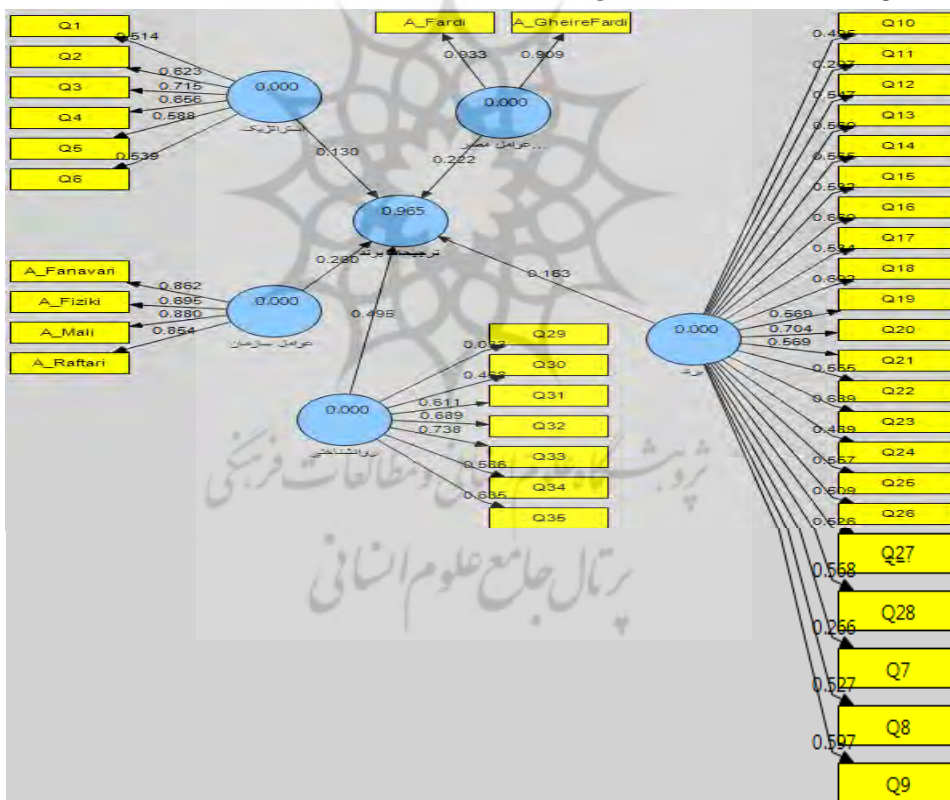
Q1
Q2
Q3
Q4
Q5
Q6
0.514
0.623
0.715
0.656
0.588
0.539
0.000
اشتراک...
A_Fardi
A_GheireFardi
0.933
0.909
0.000
عوامل مصر...
0.130
0.222
0.965
ترجیحات برند
A_Fanavari
A_Fiziki
A_Mali
A_Raftari
0.862
0.695
0.880
0.854
0.000
عوامل سازمان
0.280
0.498
0.163
0.000
روانشناختی
Q29
Q30
Q31
Q32
Q33
Q34
Q35
0.073
0.468
0.611
0.689
0.738
0.566
0.685
0.000
برند
Q10
Q11
Q12
Q13
Q14
Q15
Q16
Q17
Q18
Q19
Q20
Q21
Q22
Q23
Q24
Q25
Q26
Q27
Q28
Q7
Q8
Q9
0.495
0.297
0.547
0.550
0.566
0.592
0.650
0.534
0.692
0.569
0.704
0.569
0.555
0.689
0.489
0.557
0.609
0.626
0.568
0.266
0.527
0.597
پژوهشگاه علوم انسانی و مطالعات فرهنگی
پرتال جامع علوم انسانی